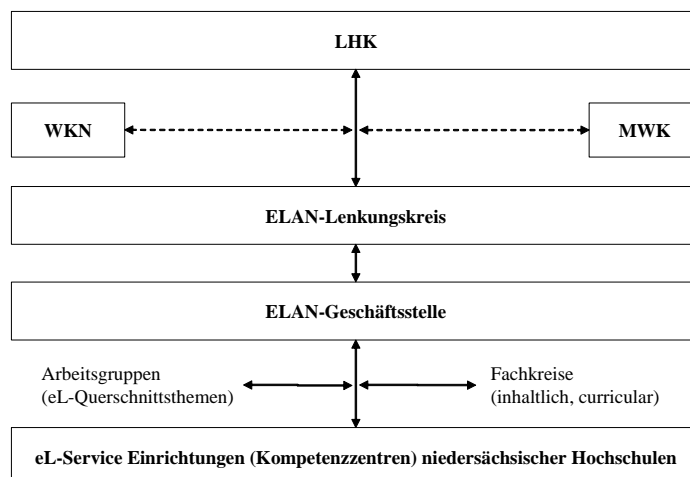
LHK

WKN

MWK

ELAN-Lenkungskreis

ELAN-Geschäftsstelle

Arbeitsgruppen (eL-Querschnittsthemen)

Fachkreise (inhaltlich, curricular)

eL-Service Einrichtungen (Kompetenzzentren) niedersächsischer Hochschulen